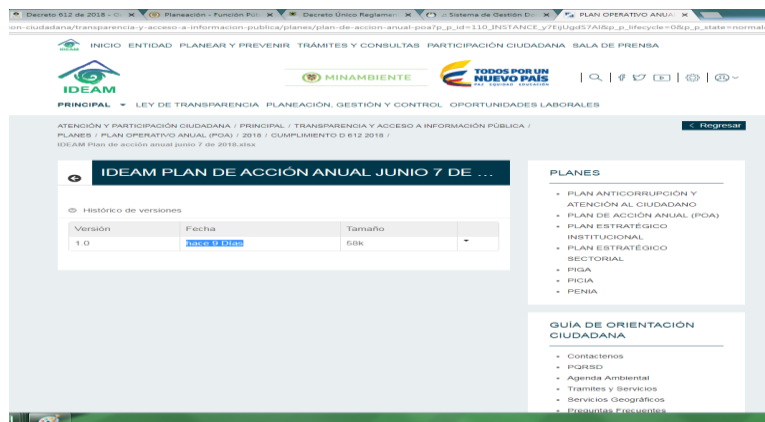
Decreto 612 de 2018 - ... × Planeación - Función Púb × Decreto Único Reglamen × :: Sistema de Gestión Do × PLAN OPERATIVO ANUA ×

on-ciudadana/transparencia-y-acceso-a-informacion-publica/planes/plan-de-accion-anual-poa?p_p_id=110_INSTANCE_y7EjUgdS7Al&p_p_lifecycle=0&p_p_state=normal

IDEAM INICIO ENTIDAD PLANEAR Y PREVENIR TRÁMITES Y CONSULTAS PARTICIPACIÓN CIUDADANA SALA DE PRENSA

IDEAM

MINAMBIENTE

TODOS POR UN NUEVO PAÍS PAZ EQUIDAD EDUCACIÓN

PRINCIPAL LEY DE TRANSPARENCIA PLANEACIÓN, GESTIÓN Y CONTROL OPORTUNIDADES LABORALES

ATENCIÓN Y PARTICIPACIÓN CIUDADANA / PRINCIPAL / TRANSPARENCIA Y ACCESO A INFORMACIÓN PÚBLICA / PLANES / PLAN OPERATIVO ANUAL (POA) / 2018 / CUMPLIMIENTO D 612 2018 / IDEAM Plan de acción anual junio 7 de 2018.xlsx

< Regresar

IDEAM PLAN DE ACCIÓN ANUAL JUNIO 7 DE ...

Histórico de versiones

| Versión | Fecha | Tamaño | |
|---|---|---|---|
| 1.0 | hace 9 Días | 58k | |

PLANES

- PLAN ANTICORRUPCIÓN Y ATENCIÓN AL CIUDADANO
- PLAN DE ACCIÓN ANUAL (POA)
- PLAN ESTRATÉGICO INSTITUCIONAL
- PLAN ESTRATÉGICO SECTORIAL
- PIGA
- PICIA
- PENIA

GUÍA DE ORIENTACIÓN CIUDADANA

- Contactenos
- PQRSD
- Agenda Ambiental
- Tramites y Servicios
- Servicios Geográficos
- Preguntas Frecuentes